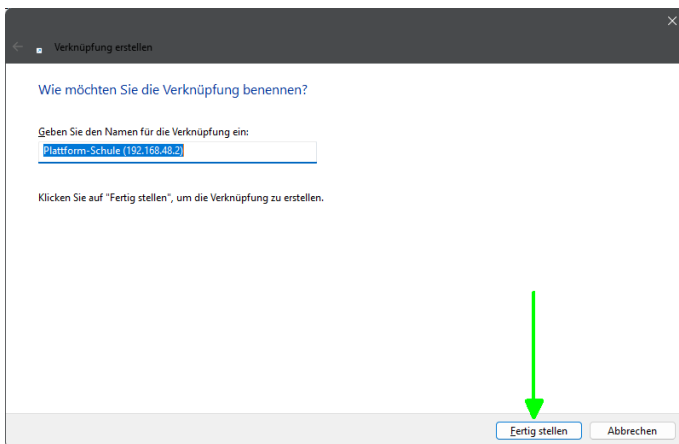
Verknüpfung erstellen

Wie möchten Sie die Verknüpfung benennen?

Geben Sie den Namen für die Verknüpfung ein:

Plattform-Schule (192.168.48.2)

Klicken Sie auf "Fertig stellen", um die Verknüpfung zu erstellen.

Fertig stellen

Abbrechen